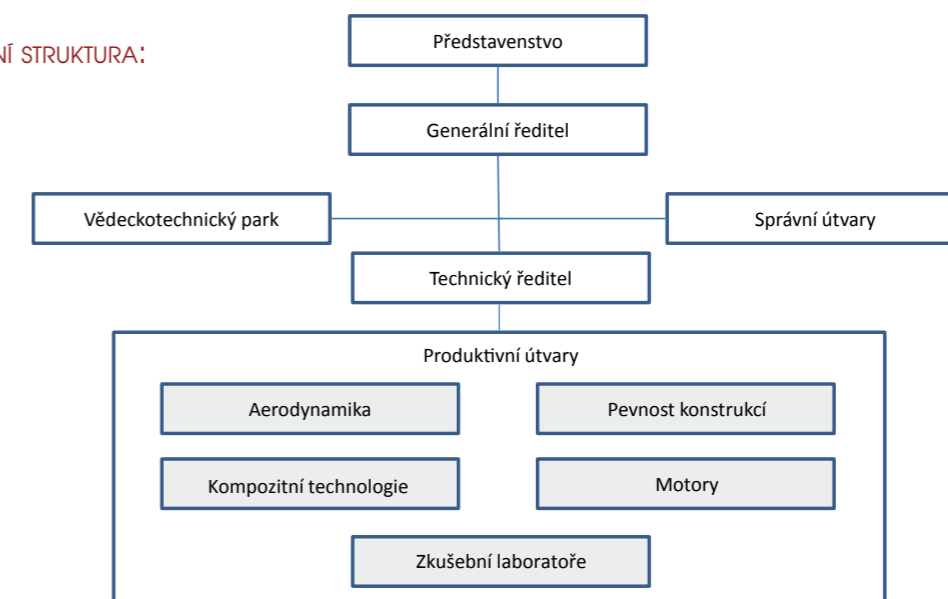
NÍ STRUKTURA:

Představenstvo

Generální ředitel

Vědeckotechnický park

Správní útvary

Technický ředitel

Produktivní útvary

Aerodynamika

Pevnost konstrukcí

Kompozitní technologie

Motory

Zkušební laboratoře